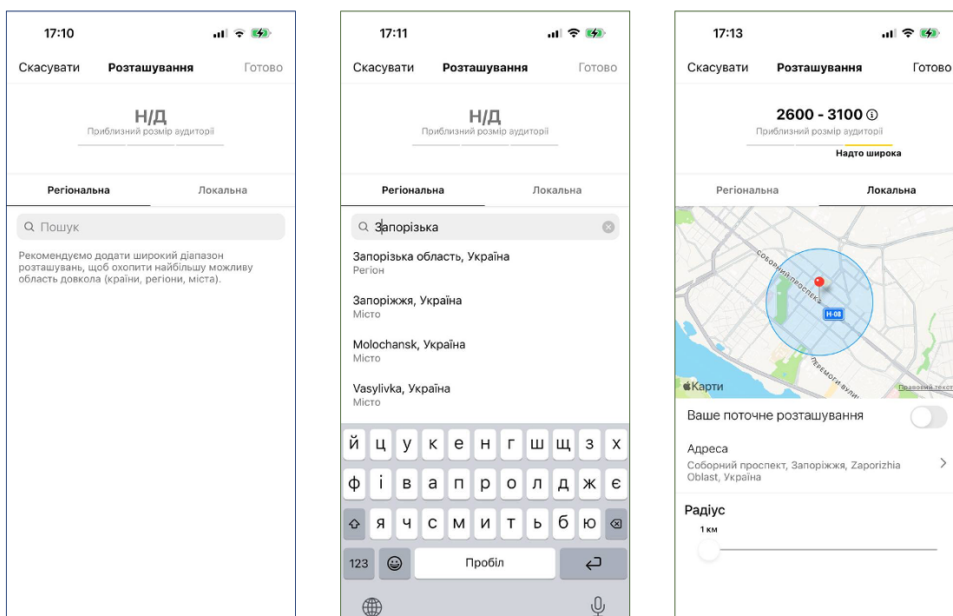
17:10

Скасувати Розташування Готово

Н/Д
Приблизний розмір аудиторії

Регіональна Локальна

Пошук

Рекомендуємо додати широкий діапазон розташувань, щоб охопити найбільшу можливу область довкола (країни, регіони, міста).

17:11

Скасувати Розташування Готово

Н/Д
Приблизний розмір аудиторії

Регіональна Локальна

Запорізька

Запорізька область, Україна
Регіон

Запоріжжя, Україна
Місто

Molochansk, Україна
Місто

Vasylivka, Україна
Місто

й ц у к е н г ш щ з х
ф і в а п р о л д ж є
я ч с м и т ь б ю
123 Пробіл

17:13

Скасувати Розташування Готово

2600 - 3100
Приблизний розмір аудиторії
Надто широка

Регіональна Локальна

Соборний проспект
Н-08
Перемоги вул.
Карти
Правова інфо

Ваше поточне розташування

Адреса
Соборний проспект, Запоріжжя, Zaporizhia Oblast, Україна

Радіус
1 км